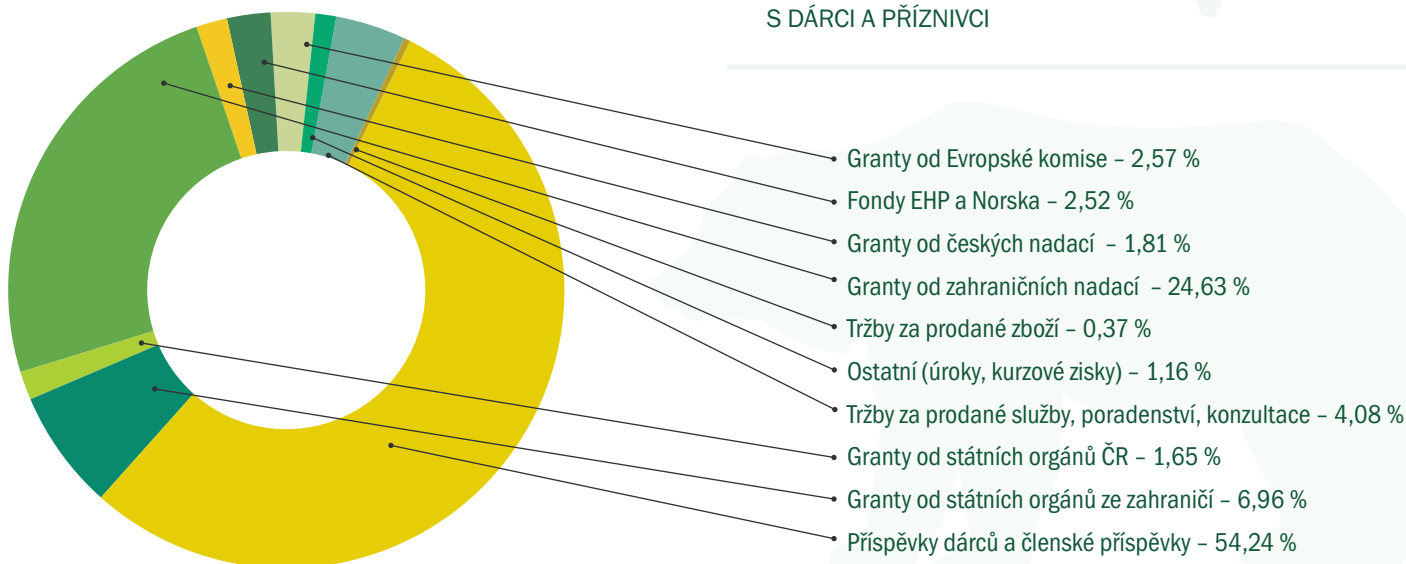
S DÁRCI A PŘÍZNIVCI

Granty od Evropské komise – 2,57 %

Fondy EHP a Norska – 2,52 %

Granty od českých nadací – 1,81 %

Granty od zahraničních nadací – 24,63 %

Tržby za prodané zboží – 0,37 %

Ostatní (úroky, kurzové zisky) – 1,16 %

Tržby za prodané služby, poradenství, konzultace – 4,08 %

Granty od státních orgánů ČR – 1,65 %

Granty od státních orgánů ze zahraničí – 6,96 %

Příspěvky dárců a členské příspěvky – 54,24 %